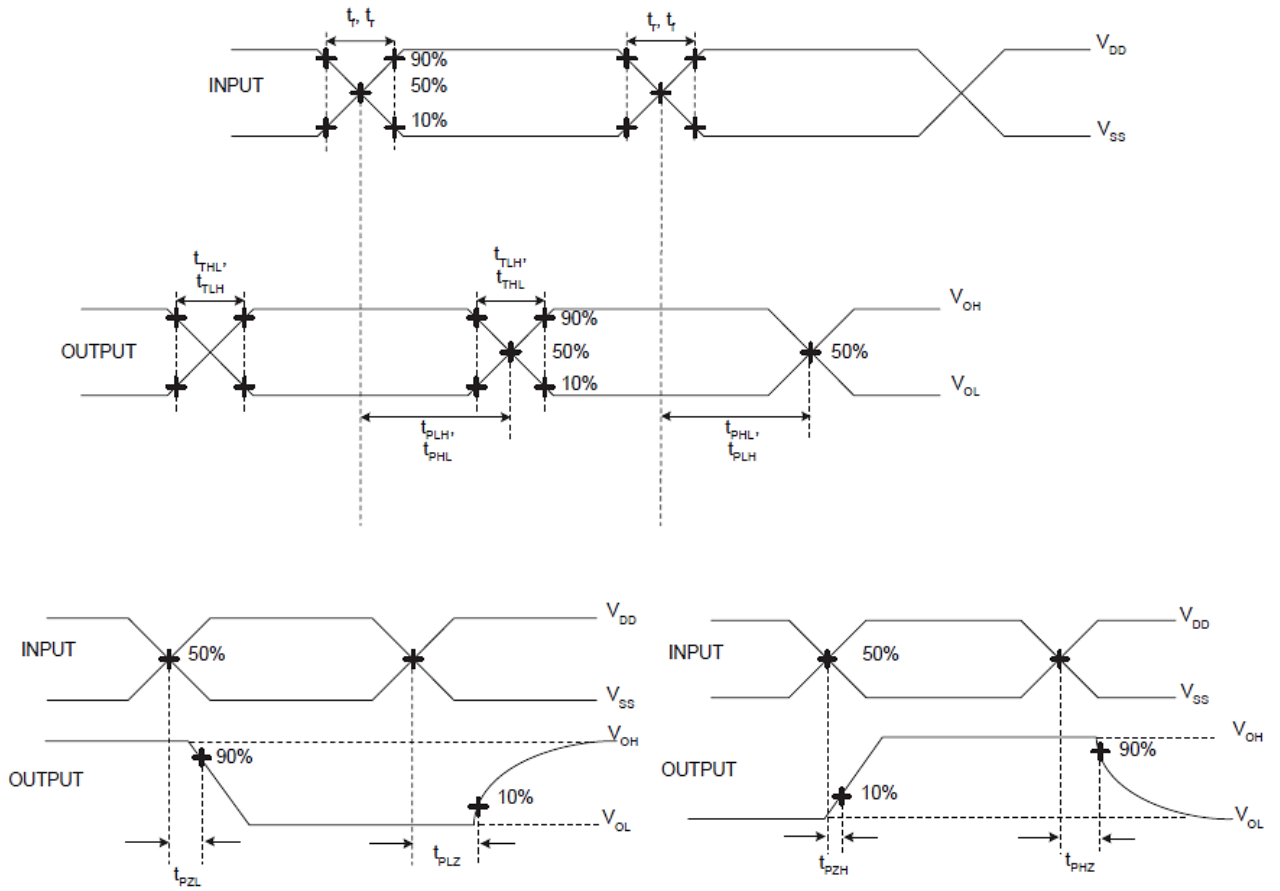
$t_f, t_r$

$t_r, t_f$

INPUT

90%

50%

10%

$V_{DD}$

$V_{SS}$

$t_{THL}, t_{TLH}$

$t_{TLH}, t_{THL}$

OUTPUT

90%

50%

10%

50%

$V_{OH}$

$V_{OL}$

$t_{PLH}, t_{PHL}$

$t_{PHL}, t_{PLH}$

INPUT

50%

$V_{DD}$

$V_{SS}$

OUTPUT

90%

10%

$V_{OH}$

$V_{OL}$

$t_{PZL}$

$t_{PLZ}$

INPUT

50%

$V_{DD}$

$V_{SS}$

OUTPUT

10%

90%

$V_{OH}$

$V_{OL}$

$t_{PZH}$

$t_{PHZ}$